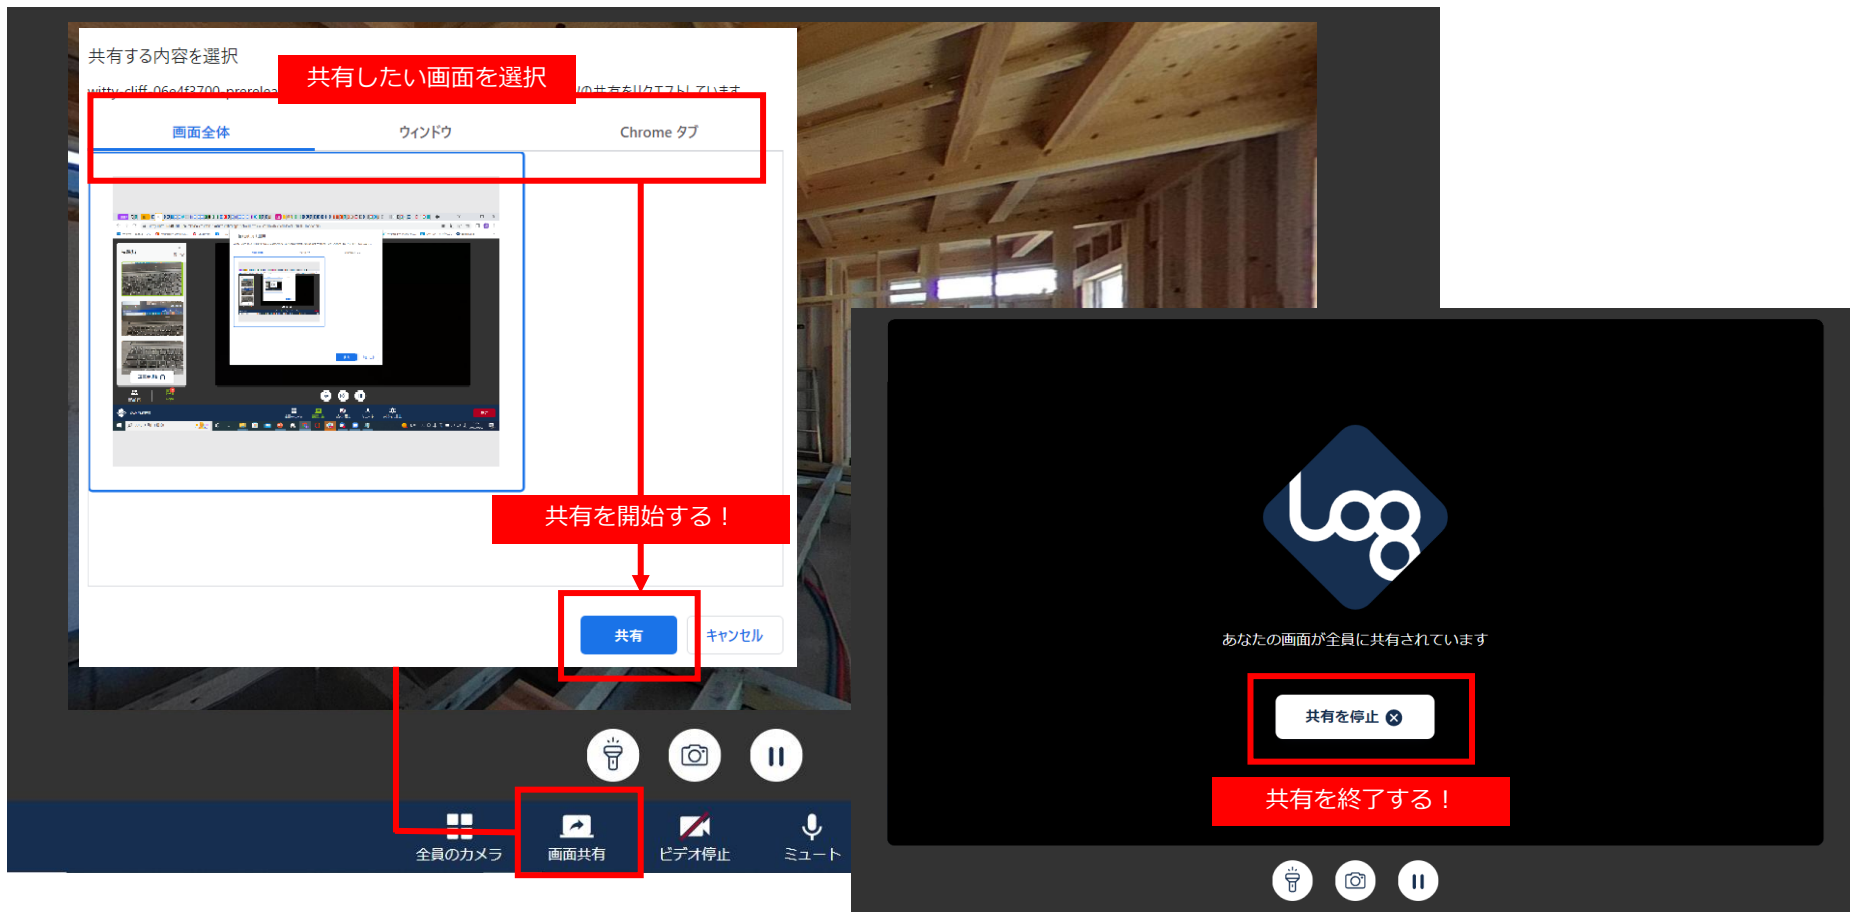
共有する内容を選択

共有したい画面を選択

witty-cliff-06e4f3700-prerelea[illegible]の共有をリクエストしています

画面全体

ウィンドウ

Chrome タブ

共有を開始する！

共有

キャンセル

全員のカメラ

画面共有

ビデオ停止

ミュート

あなたの画面が全員に共有されています

共有を停止

共有を終了する！